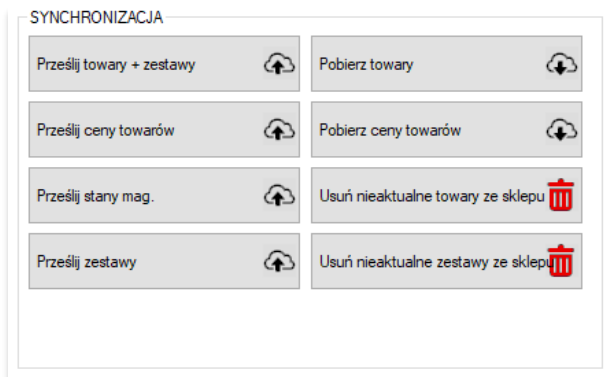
SYNCHRONIZACJA

Prześlij towary + zestawy

Pobierz towary

Prześlij ceny towarów

Pobierz ceny towarów

Prześlij stany mag.

Usuń nieaktualne towary ze sklepu

Prześlij zestawy

Usuń nieaktualne zestawy ze sklepu